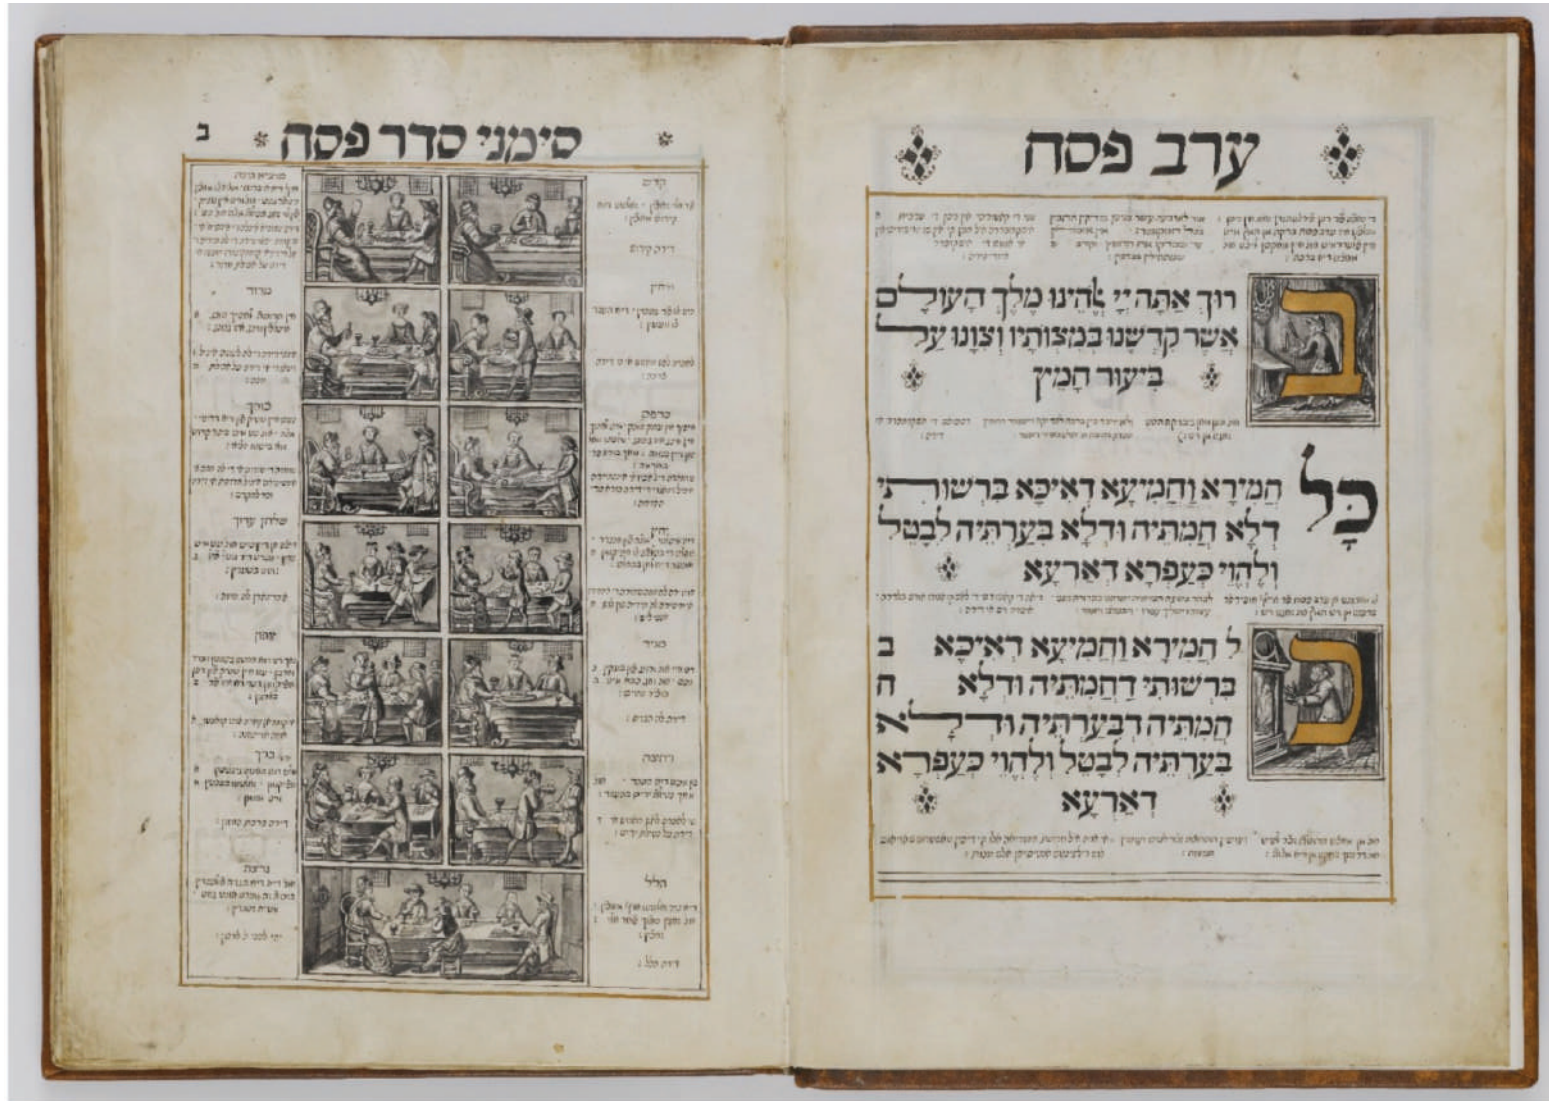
ערב פסח

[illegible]

ב רוך אַתָּה יְיָ אֱלֹהֵינוּ מֶלֶךְ הָעוֹלָם אֲשֶׁר קִדְּשָׁנוּ בְּמִצְוֹתָיו וְצִוָּנוּ עַל בִּיעוּר חָמֵץ

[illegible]

כָּל חֲמִירָא וַחֲמִיעָא דְאִיכָּא בִּרְשׁוּתִי דְּלָא חֲמִתֵּיהּ וּדְלָא בִעַרְתֵּיהּ לִבְטֵל וְלֶהֱוֵי כְּעַפְרָא דְאַרְעָא

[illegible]

כל חֲמִירָא וַחֲמִיעָא דְאִיכָּא ב בִּרְשׁוּתִי דַּחֲזִתֵּיהּ וּדְלָא ח חֲזִתֵּיהּ דְּבִעַרְתֵּיהּ וּדְלָא בִעַרְתֵּיהּ לִבְטֵל וְלֶהֱוֵי כְּעַפְרָא דְאַרְעָא

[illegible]

ב סימני סדר פסח

קדש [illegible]
ורחץ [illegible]
כרפס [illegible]
יחץ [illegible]
מגיד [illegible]
רחצה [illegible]
הלל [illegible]

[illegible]
מרור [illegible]
כורך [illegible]
שלחן עורך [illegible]
צפון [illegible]
ברך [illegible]
נרצה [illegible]